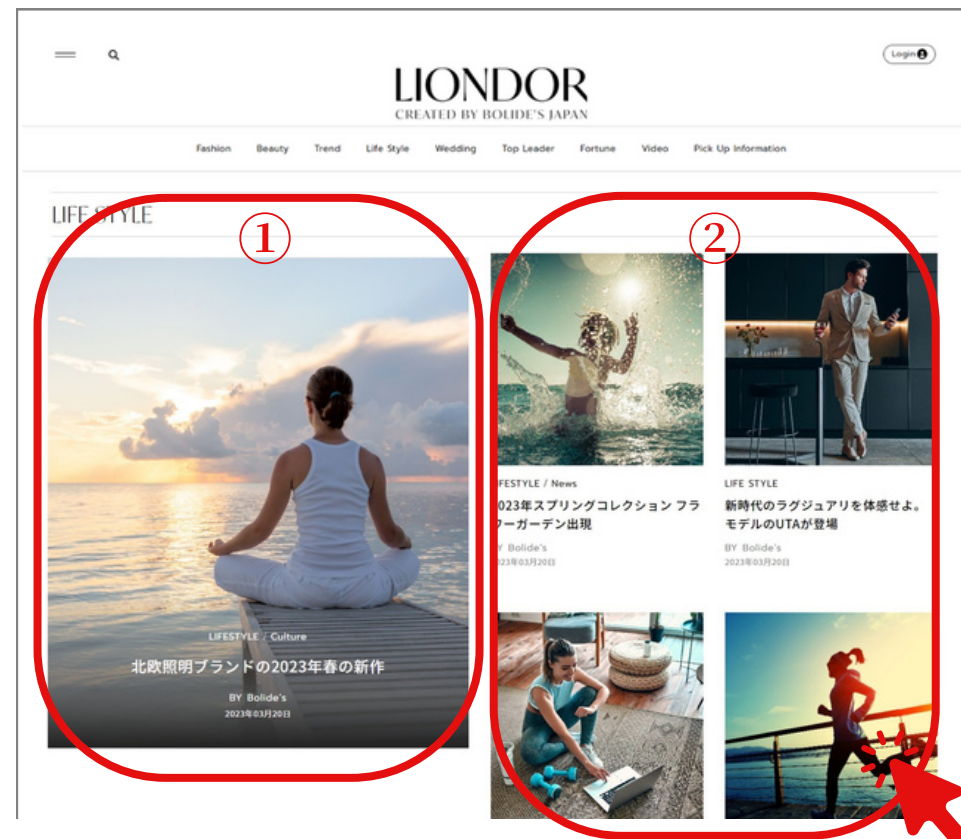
Login

LIONDOR
CREATED BY BOLIDE'S JAPAN

Fashion Beauty Trend Life Style Wedding Top Leader Fortune Video Pick Up Information

LIFE STYLE

①

②

LIFESTYLE / Culture
北欧照明ブランドの2023年春の新作
BY Bolide's
2023年03月20日

IFESTYLE / News
023年スプリングコレクション フラワーガーデン出現
Y Bolide's
023年03月20日

LIFE STYLE
新時代のラグジュアリを体感せよ。モデルのUTAが登場
BY Bolide's
2023年03月20日